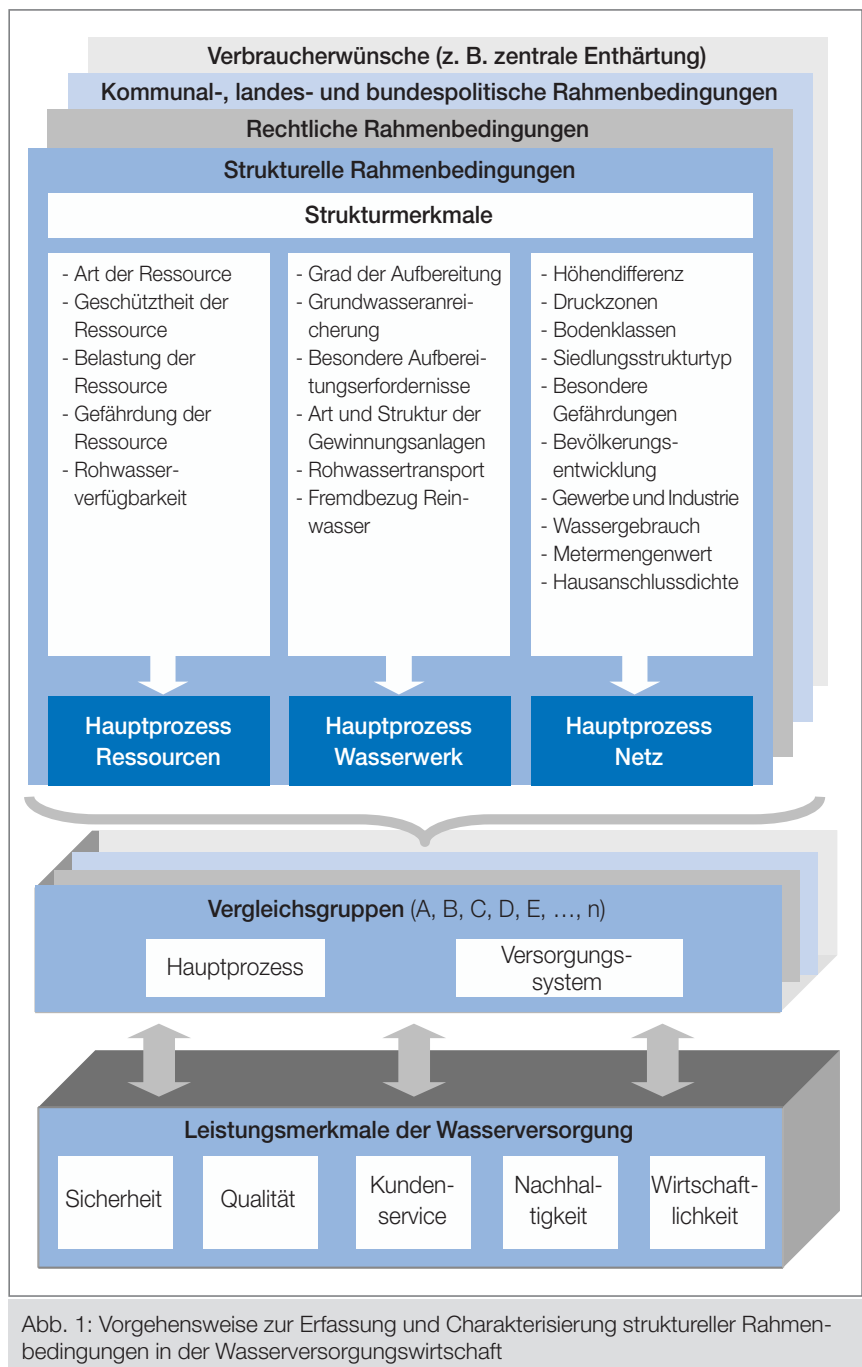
Verbraucherwünsche (z. B. zentrale Enthärtung)

Kommunal-, landes- und bundespolitische Rahmenbedingungen

Rechtliche Rahmenbedingungen

Strukturelle Rahmenbedingungen

Strukturmerkmale

- Art der Ressource
- Geschütztheit der Ressource
- Belastung der Ressource
- Gefährdung der Ressource
- Rohwasserverfügbarkeit

- Grad der Aufbereitung
- Grundwasseranreicherung
- Besondere Aufbereitungserfordernisse
- Art und Struktur der Gewinnungsanlagen
- Rohwassertransport
- Fremdbezug Reinwasser

- Höhendifferenz
- Druckzonen
- Bodenklassen
- Siedlungsstrukturtyp
- Besondere Gefährdungen
- Bevölkerungsentwicklung
- Gewerbe und Industrie
- Wassergebrauch
- Metermengenwert
- Hausanschlussdichte

Hauptprozess Ressourcen

Hauptprozess Wasserwerk

Hauptprozess Netz

Vergleichsgruppen (A, B, C, D, E, …, n)

Hauptprozess

Versorgungssystem

Leistungsmerkmale der Wasserversorgung

Sicherheit

Qualität

Kundenservice

Nachhaltigkeit

Wirtschaftlichkeit

Abb. 1: Vorgehensweise zur Erfassung und Charakterisierung struktureller Rahmenbedingungen in der Wasserversorgungswirtschaft